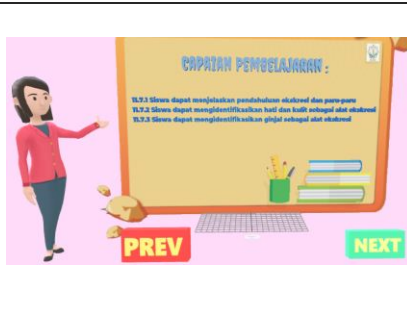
CAPAIAN PEMBELAJARAN :

11.7.1 Siswa dapat menjelaskan pendahuluan ekskresi dan paru-paru
11.7.2 Siswa dapat mengidentifikasikan hati dan kulit sebagai alat ekskresi
11.7.3 Siswa dapat mengidentifikasikan ginjal sebagai alat ekskresi

PREV

NEXT